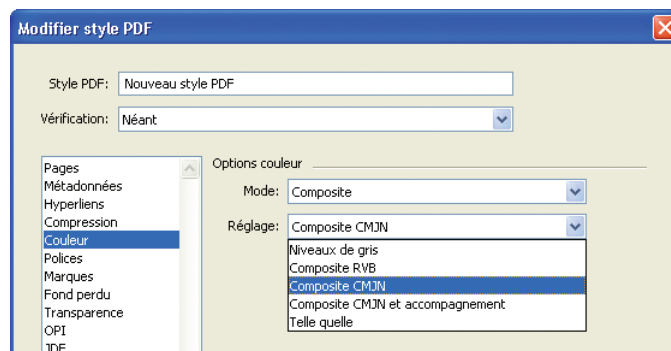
Modifier style PDF

Style PDF: Nouveau style PDF

Vérification: Néant

Pages
Métadonnées
Hyperliens
Compression
Couleur
Polices
Marques
Fond perdu
Transparence
OPI
JDF

Options couleur

Mode: Composite

Réglage: Composite CMJN

Niveaux de gris
Composite RVB
Composite CMJN
Composite CMJN et accompagnement
Telle quelle